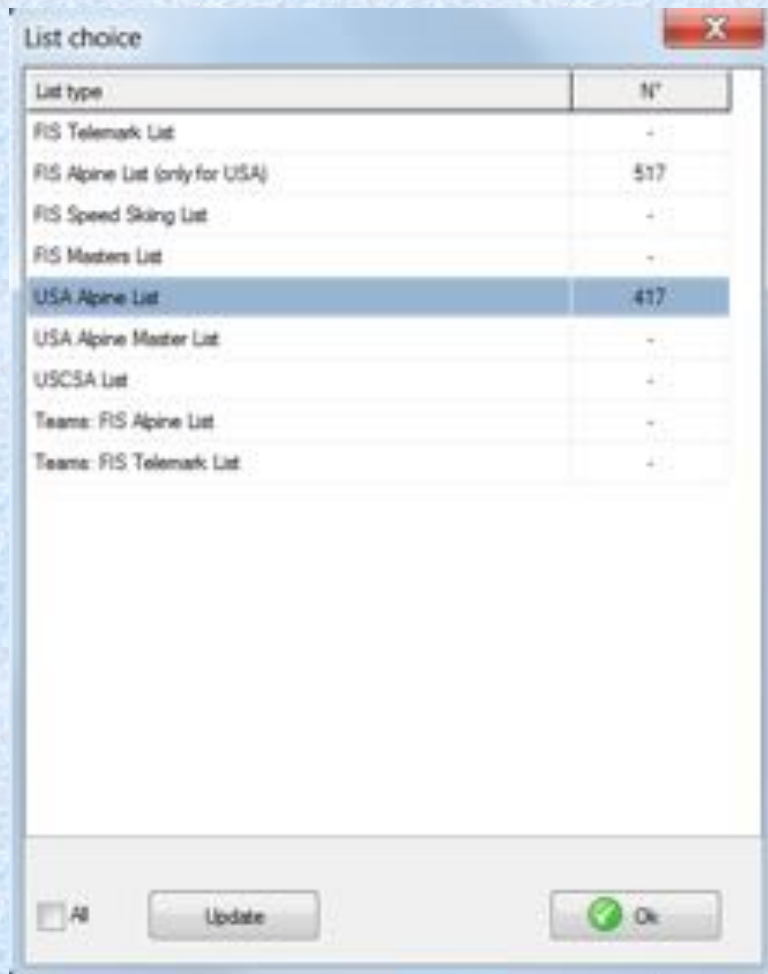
List choice

| List type | N° |
|---|---|
| FIS Telemark List | - |
| FIS Alpine List (only for USA) | 517 |
| FIS Speed Skiing List | - |
| FIS Masters List | - |
| USA Alpine List | 417 |
| USA Alpine Master List | - |
| USCSA List | - |
| Teams: FIS Alpine List | - |
| Teams: FIS Telemark List | - |

All

Update

Ok